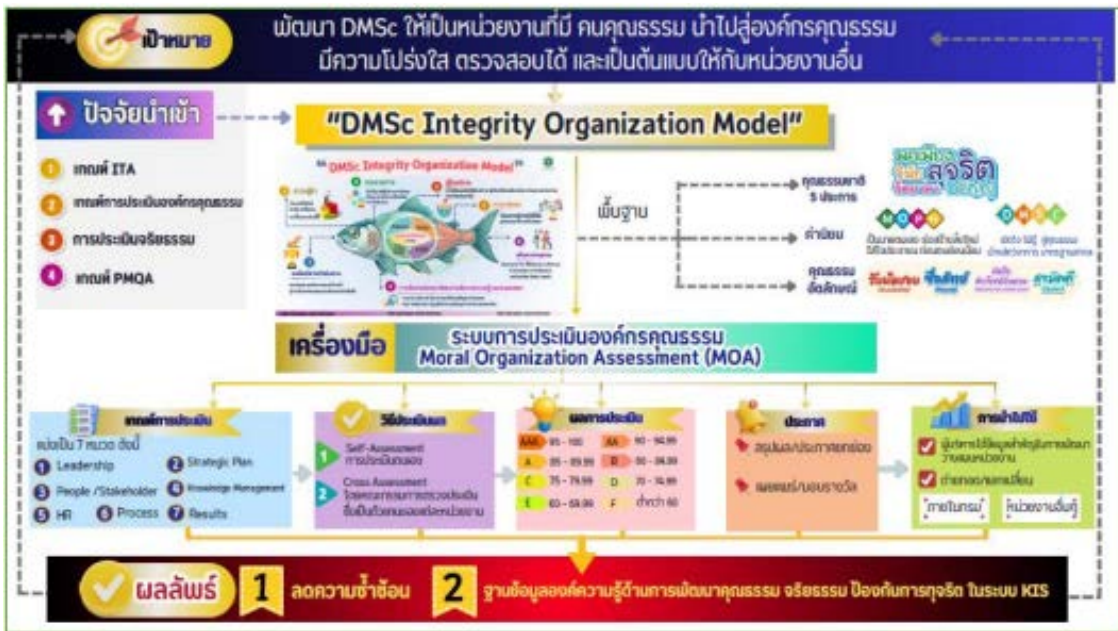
เป้าหมาย

พัฒนา DMSc ให้เป็นหน่วยงานที่มี คนคุณธรรม นำไปสู่องค์กรคุณธรรม มีความโปร่งใส ตรวจสอบได้ และเป็นต้นแบบให้กับหน่วยงานอื่น

ปัจจัยนำเข้า

1 เกณฑ์ ITA
2 เกณฑ์การประเมินองค์กรคุณธรรม
3 การประเมินจริยธรรม
4 เกณฑ์ PMQA

"DMSc Integrity Organization Model"

"DMSc Integrity Organization Model"

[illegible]

พื้นฐาน

คุณธรรมหลัก 5 ประการ

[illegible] ลจริต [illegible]

ค่านิยม

MOPH

DMSC

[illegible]

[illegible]

คุณธรรมอัตลักษณ์

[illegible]

เครื่องมือ

ระบบการประเมินองค์กรคุณธรรม
Moral Organization Assessment (MOA)

เกณฑ์การประเมิน

แบ่งเป็น 7 หมวด ดังนี้
1 Leadership
2 Strategic Plan
3 People /Stakeholder
4 Knowledge Management
5 HR
6 Process
7 Results

วิธีประเมินผล

1 Self-Assessment การประเมินตนเอง

2 Cross Assessment โดยคณะกรรมการตรวจประเมินซึ่งเป็นตัวแทนของแต่ละหน่วยงาน

ผลการประเมิน

| AAA 95 - 100 | AA 90 - 94.99 |
|---|---|
| A 85 - 89.99 | B 80 - 84.99 |
| C 75 - 79.99 | D 70 - 74.99 |
| E 60 - 69.99 | F ต่ำกว่า 60 |

ประกาศ

สรุปผล/ประกาศยกย่อง

เผยแพร่/มอบรางวัล

การนำไปใช้

ผู้บริหารใช้ข้อมูลสำคัญในการพัฒนา วางแผนหน่วยงาน

ถ่ายทอด/แลกเปลี่ยน

ภายในกรมฯ หน่วยงานอื่นๆ

ผลลัพธ์ 1 ลดความซ้ำซ้อน 2 ฐานข้อมูลองค์ความรู้ด้านการพัฒนาคุณธรรม จริยธรรม ป้องกันการทุจริต ในระบบ KIS